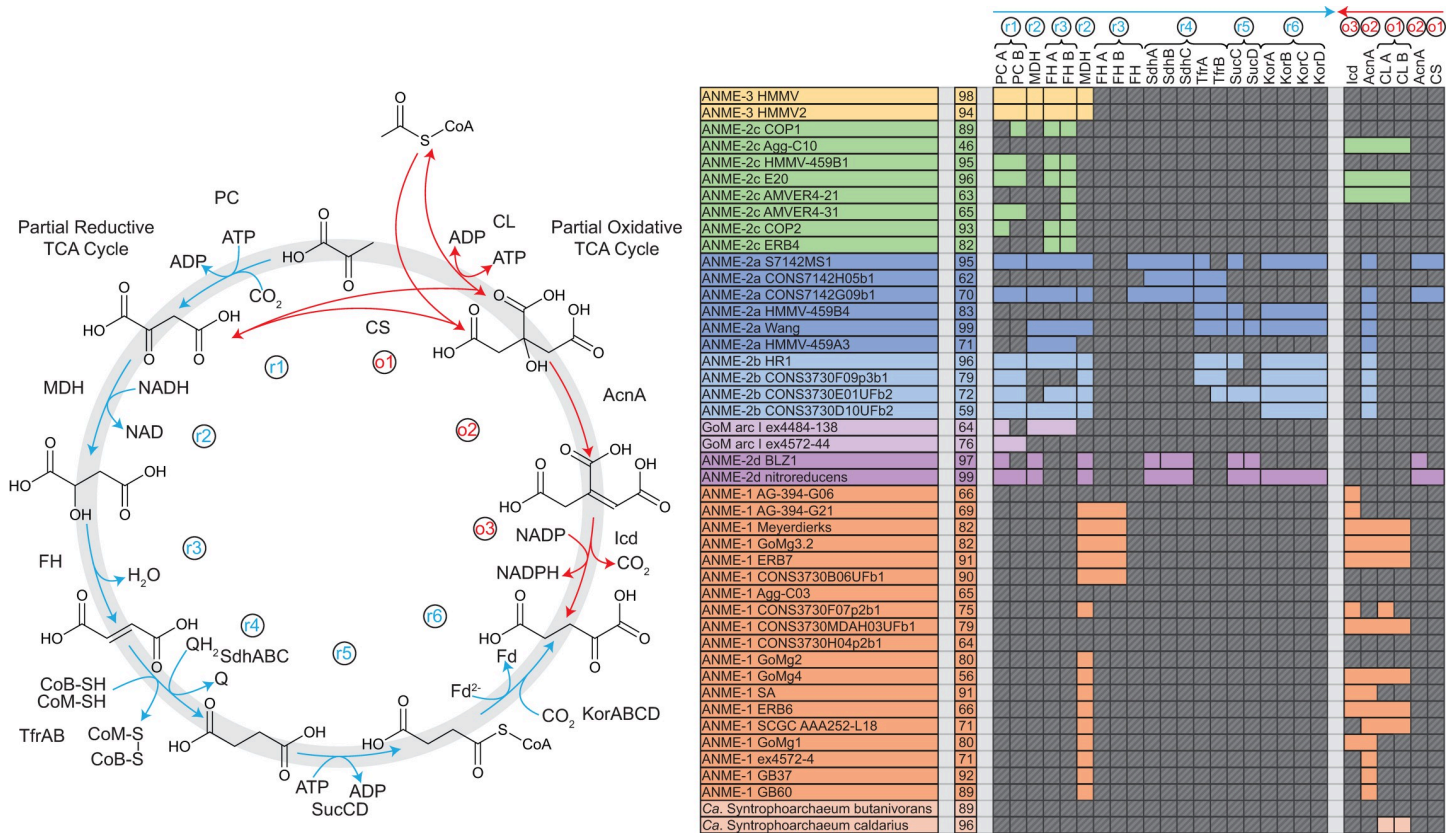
Partial Reductive TCA Cycle

Partial Oxidative TCA Cycle

PC
ATP
ADP
$CO_2$
CoA
S
O
HO
O
O
CL
ADP
ATP
CS
OH
r1
o1
MDH
NADH
NAD
r2
o2
AcnA
r3
o3
NADP
Icd
NADPH
$CO_2$
FH
$H_2O$
r4
r6
r5
$QH_2$ SdhABC
Q
CoB-SH
CoM-SH
TfrAB
CoM-S
CoB-S
Fd
$Fd^{2-}$
$CO_2$
KorABCD
ATP
ADP
SucCD

r1 r2 r3 r2 r3 r4 r5 r6 o3 o2 o1 o2 o1

| | | PC A | PC B | MDH | FH A | FH B | MDH | FH A | FH B | FH | SdhA | SdhB | SdhC | TfrA | TfrB | SucC | SucD | KorA | KorB | KorC | KorD | Icd | AcnA | CL A | CL B | AcnA | CS |
|---|---|---|---|---|---|---|---|---|---|---|---|---|---|---|---|---|---|---|---|---|---|---|---|---|---|---|---|
| ANME-3 HMMV | 98 | | | | | | | | | | | | | | | | | | | | | | | | | | |
| ANME-3 HMMV2 | 94 | | | | | | | | | | | | | | | | | | | | | | | | | | |
| ANME-2c COP1 | 89 | | | | | | | | | | | | | | | | | | | | | | | | | | |
| ANME-2c Agg-C10 | 46 | | | | | | | | | | | | | | | | | | | | | | | | | | |
| ANME-2c HMMV-459B1 | 95 | | | | | | | | | | | | | | | | | | | | | | | | | | |
| ANME-2c E20 | 96 | | | | | | | | | | | | | | | | | | | | | | | | | | |
| ANME-2c AMVER4-21 | 63 | | | | | | | | | | | | | | | | | | | | | | | | | | |
| ANME-2c AMVER4-31 | 65 | | | | | | | | | | | | | | | | | | | | | | | | | | |
| ANME-2c COP2 | 93 | | | | | | | | | | | | | | | | | | | | | | | | | | |
| ANME-2c ERB4 | 82 | | | | | | | | | | | | | | | | | | | | | | | | | | |
| ANME-2a S7142MS1 | 95 | | | | | | | | | | | | | | | | | | | | | | | | | | |
| ANME-2a CONS7142H05b1 | 62 | | | | | | | | | | | | | | | | | | | | | | | | | | |
| ANME-2a CONS7142G09b1 | 70 | | | | | | | | | | | | | | | | | | | | | | | | | | |
| ANME-2a HMMV-459B4 | 83 | | | | | | | | | | | | | | | | | | | | | | | | | | |
| ANME-2a Wang | 99 | | | | | | | | | | | | | | | | | | | | | | | | | | |
| ANME-2a HMMV-459A3 | 71 | | | | | | | | | | | | | | | | | | | | | | | | | | |
| ANME-2b HR1 | 96 | | | | | | | | | | | | | | | | | | | | | | | | | | |
| ANME-2b CONS3730F09p3b1 | 79 | | | | | | | | | | | | | | | | | | | | | | | | | | |
| ANME-2b CONS3730E01UFb2 | 72 | | | | | | | | | | | | | | | | | | | | | | | | | | |
| ANME-2b CONS3730D10UFb2 | 59 | | | | | | | | | | | | | | | | | | | | | | | | | | |
| GoM arc I ex4484-138 | 64 | | | | | | | | | | | | | | | | | | | | | | | | | | |
| GoM arc I ex4572-44 | 76 | | | | | | | | | | | | | | | | | | | | | | | | | | |
| ANME-2d BLZ1 | 97 | | | | | | | | | | | | | | | | | | | | | | | | | | |
| ANME-2d nitroreducens | 99 | | | | | | | | | | | | | | | | | | | | | | | | | | |
| ANME-1 AG-394-G06 | 66 | | | | | | | | | | | | | | | | | | | | | | | | | | |
| ANME-1 AG-394-G21 | 69 | | | | | | | | | | | | | | | | | | | | | | | | | | |
| ANME-1 Meyerdierks | 82 | | | | | | | | | | | | | | | | | | | | | | | | | | |
| ANME-1 GoMg3.2 | 82 | | | | | | | | | | | | | | | | | | | | | | | | | | |
| ANME-1 ERB7 | 91 | | | | | | | | | | | | | | | | | | | | | | | | | | |
| ANME-1 CONS3730B06UFb1 | 90 | | | | | | | | | | | | | | | | | | | | | | | | | | |
| ANME-1 Agg-C03 | 65 | | | | | | | | | | | | | | | | | | | | | | | | | | |
| ANME-1 CONS3730F07p2b1 | 75 | | | | | | | | | | | | | | | | | | | | | | | | | | |
| ANME-1 CONS3730MDAH03UFb1 | 79 | | | | | | | | | | | | | | | | | | | | | | | | | | |
| ANME-1 CONS3730H04p2b1 | 64 | | | | | | | | | | | | | | | | | | | | | | | | | | |
| ANME-1 GoMg2 | 80 | | | | | | | | | | | | | | | | | | | | | | | | | | |
| ANME-1 GoMg4 | 56 | | | | | | | | | | | | | | | | | | | | | | | | | | |
| ANME-1 SA | 91 | | | | | | | | | | | | | | | | | | | | | | | | | | |
| ANME-1 ERB6 | 66 | | | | | | | | | | | | | | | | | | | | | | | | | | |
| ANME-1 SCGC AAA252-L18 | 71 | | | | | | | | | | | | | | | | | | | | | | | | | | |
| ANME-1 GoMg1 | 80 | | | | | | | | | | | | | | | | | | | | | | | | | | |
| ANME-1 ex4572-4 | 71 | | | | | | | | | | | | | | | | | | | | | | | | | | |
| ANME-1 GB37 | 92 | | | | | | | | | | | | | | | | | | | | | | | | | | |
| ANME-1 GB60 | 89 | | | | | | | | | | | | | | | | | | | | | | | | | | |
| Ca. Syntrophoarchaeum butanivorans | 89 | | | | | | | | | | | | | | | | | | | | | | | | | | |
| Ca. Syntrophoarchaeum caldarius | 96 | | | | | | | | | | | | | | | | | | | | | | | | | | |